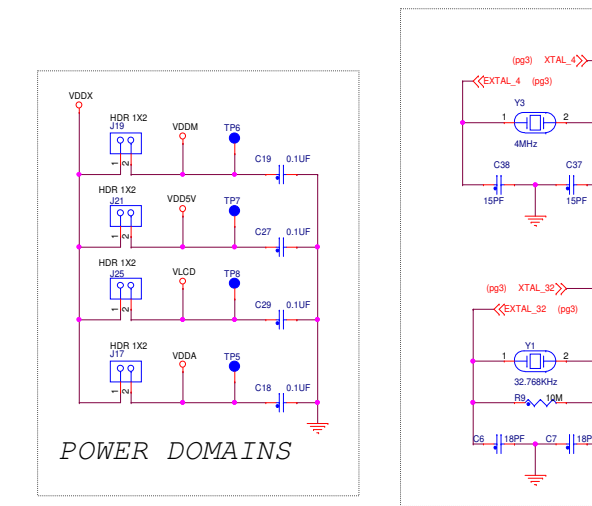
VDDX

HDR 1X2
J19
1 2
VDDM
TP6
C19 0.1UF

HDR 1X2
J21
1 2
VDD5V
TP7
C27 0.1UF

HDR 1X2
J25
1 2
VLCD
TP8
C29 0.1UF

HDR 1X2
J17
1 2
VDDA
TP5
C18 0.1UF

POWER DOMAINS

(pg3) XTAL_4
EXTAL_4 (pg3)
Y3
1 2
4MHz
C38
C37
15PF
15PF

(pg3) XTAL_32
EXTAL_32 (pg3)
Y1
1 2
32.768KHz
R9 10M
C6 18PF
C7 18P